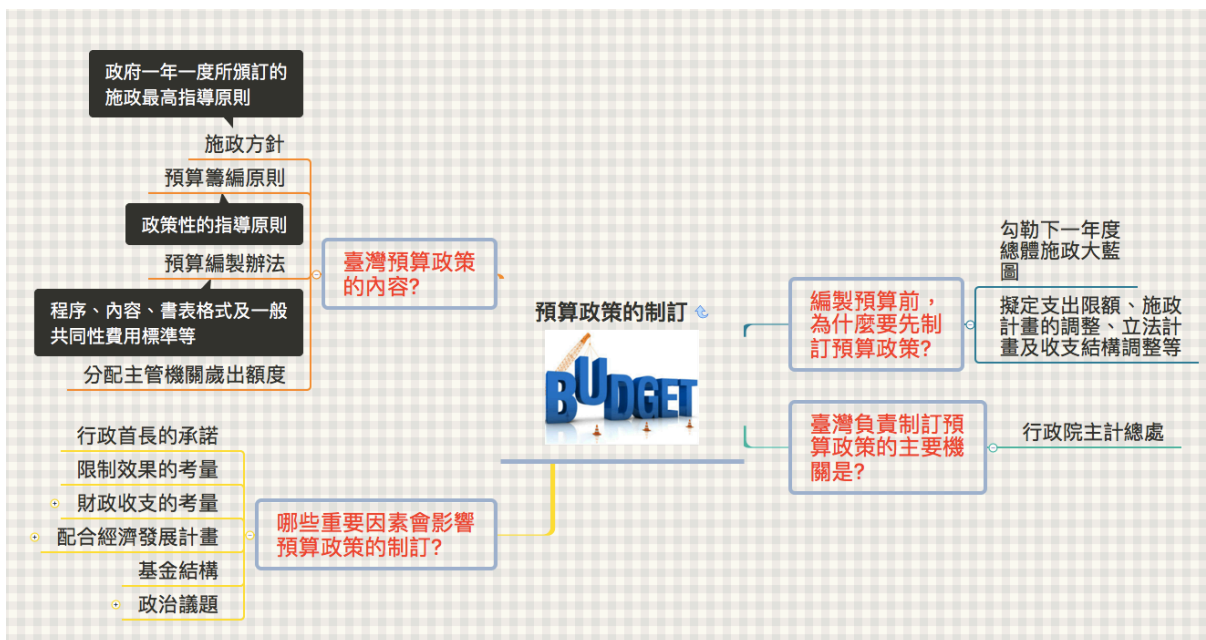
預算政策的制訂

BUDGET

臺灣預算政策的內容?

施政方針

政府一年一度所頒訂的施政最高指導原則

預算籌編原則

政策性的指導原則

預算編製辦法

程序、內容、書表格式及一般共同性費用標準等

分配主管機關歲出額度

哪些重要因素會影響預算政策的制訂?

行政首長的承諾

限制效果的考量

財政收支的考量

配合經濟發展計畫

基金結構

政治議題

編製預算前，為什麼要先制訂預算政策?

勾勒下一年度總體施政大藍圖

擬定支出限額、施政計畫的調整、立法計畫及收支結構調整等

臺灣負責制訂預算政策的主要機關是?

行政院主計總處